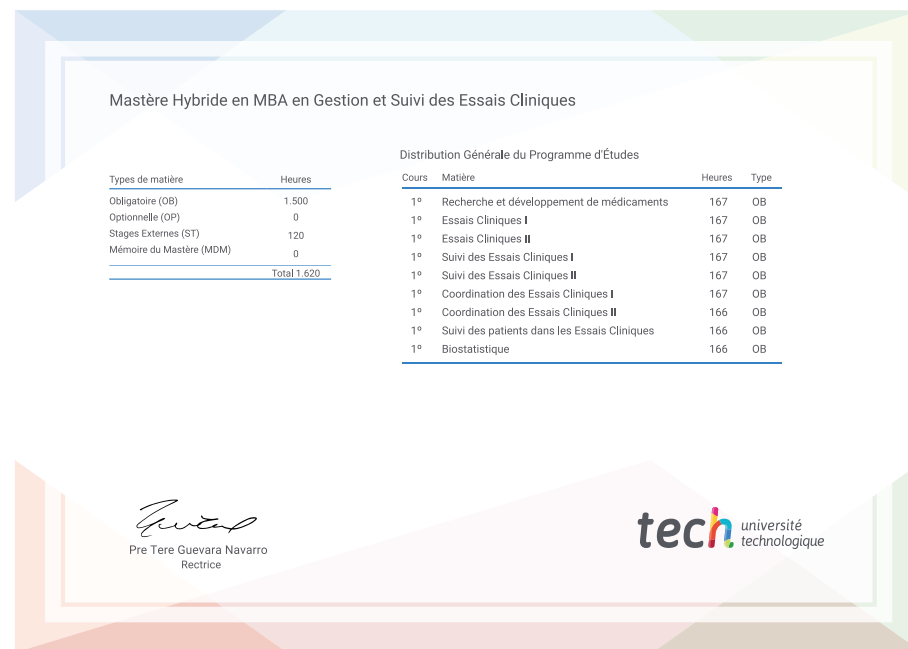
Mastère Hybride en MBA en Gestion et Suivi des Essais Cliniques

| Types de matière | Heures |
|---|---|
| Obligatoire (OB) | 1.500 |
| Optionnelle (OP) | 0 |
| Stages Externes (ST) | 120 |
| Mémoire du Mastère (MDM) | 0 |
| | Total 1.620 |

Distribution Générale du Programme d'Études

| Cours | Matière | Heures | Type |
|---|---|---|---|
| 1º | Recherche et développement de médicaments | 167 | OB |
| 1º | Essais Cliniques I | 167 | OB |
| 1º | Essais Cliniques II | 167 | OB |
| 1º | Suivi des Essais Cliniques I | 167 | OB |
| 1º | Suivi des Essais Cliniques II | 167 | OB |
| 1º | Coordination des Essais Cliniques I | 167 | OB |
| 1º | Coordination des Essais Cliniques II | 166 | OB |
| 1º | Suivi des patients dans les Essais Cliniques | 166 | OB |
| 1º | Biostatistique | 166 | OB |

Pre Tere Guevara Navarro
Rectrice

tech université technologique